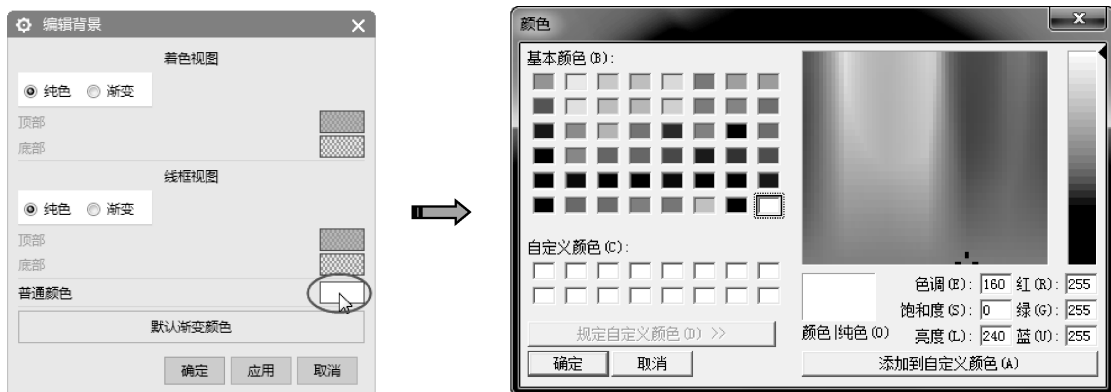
编辑背景

着色视图

纯色 渐变

顶部

底部

线框视图

纯色 渐变

顶部

底部

普通颜色

默认渐变颜色

确定 应用 取消

颜色

基本颜色(B):

自定义颜色(C):

规定自定义颜色(D) >>

确定 取消

色调(E): 160 红(R): 255

饱和度(S): 0 绿(G): 255

颜色|纯色(O) 亮度(L): 240 蓝(U): 255

添加到自定义颜色(A)